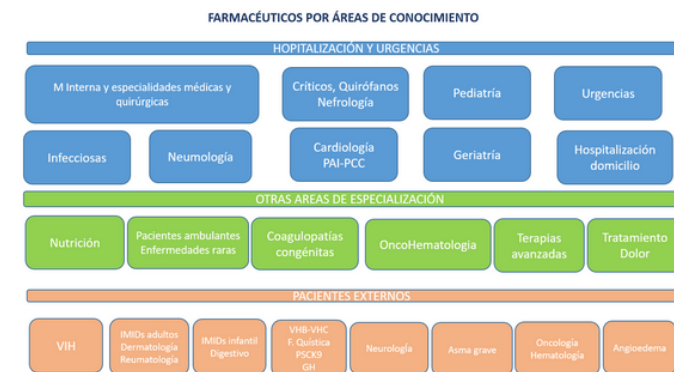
FARMACÉUTICOS POR ÁREAS DE CONOCIMIENTO

HOPITALIZACIÓN Y URGENCIAS

M Interna y especialidades médicas y quirúrgicas

Críticos, Quirófanos Nefrología

Pediatría

Urgencias

Infecciosas

Neumología

Cardiología PAI-PCC

Geriatría

Hospitalización domicilio

OTRAS AREAS DE ESPECIALIZACIÓN

Nutrición

Pacientes ambulantes Enfermedades raras

Coagulopatías congénitas

OncoHematología

Terapias avanzadas

Tratamiento Dolor

PACIENTES EXTERNOS

VIH

IMIDs adultos Dermatología Reumatología

IMIDs infantil Digestivo

VHB-VHC F. Quística PSCK9 GH

Neurología

Asma grave

Oncología Hematología

Angioedema